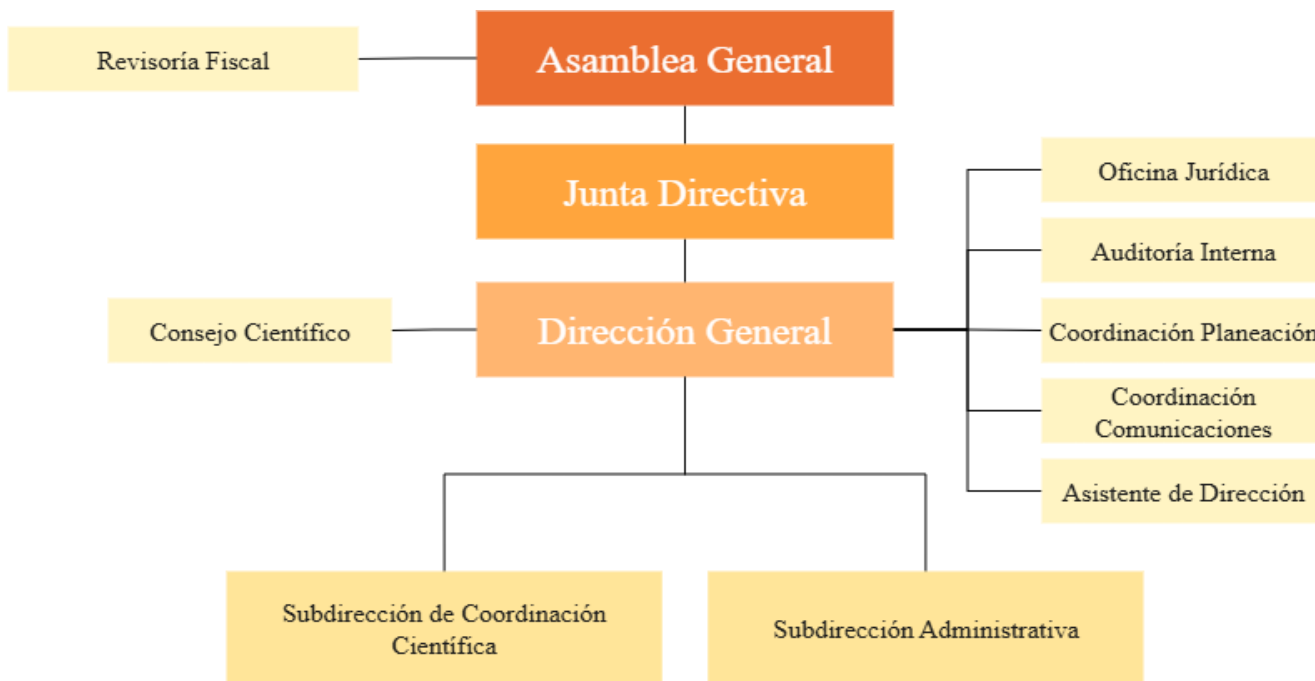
Revisoría Fiscal

Asamblea General

Junta Directiva

Oficina Jurídica

Auditoría Interna

Consejo Científico

Dirección General

Coordinación Planeación

Coordinación Comunicaciones

Asistente de Dirección

Subdirección de Coordinación Científica

Subdirección Administrativa